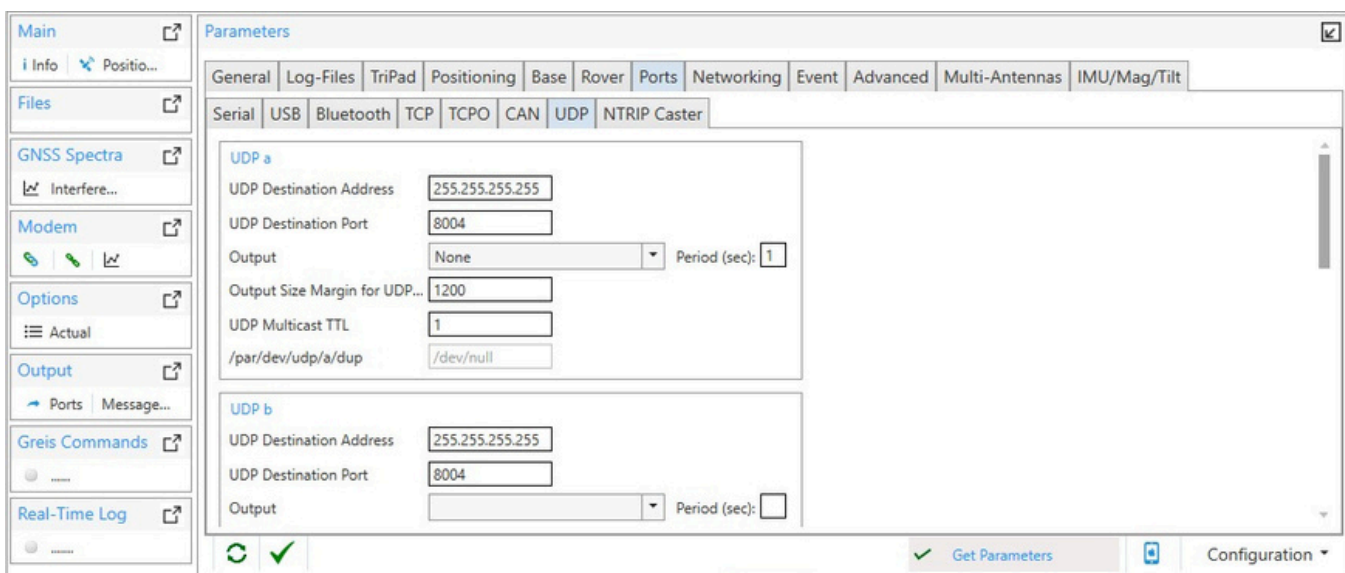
Main
i Info | Positio...
Files
GNSS Spectra
Interfere...
Modem
Options
Actual
Output
Ports | Message...
Greis Commands
......
Real-Time Log
......

Parameters

General | Log-Files | TriPad | Positioning | Base | Rover | Ports | Networking | Event | Advanced | Multi-Antennas | IMU/Mag/Tilt

Serial | USB | Bluetooth | TCP | TCPO | CAN | UDP | NTRIP Caster

UDP a
UDP Destination Address 255.255.255.255
UDP Destination Port 8004
Output None Period (sec): 1
Output Size Margin for UDP... 1200
UDP Multicast TTL 1
/par/dev/udp/a/dup /dev/null

UDP b
UDP Destination Address 255.255.255.255
UDP Destination Port 8004
Output Period (sec):

Get Parameters
Configuration